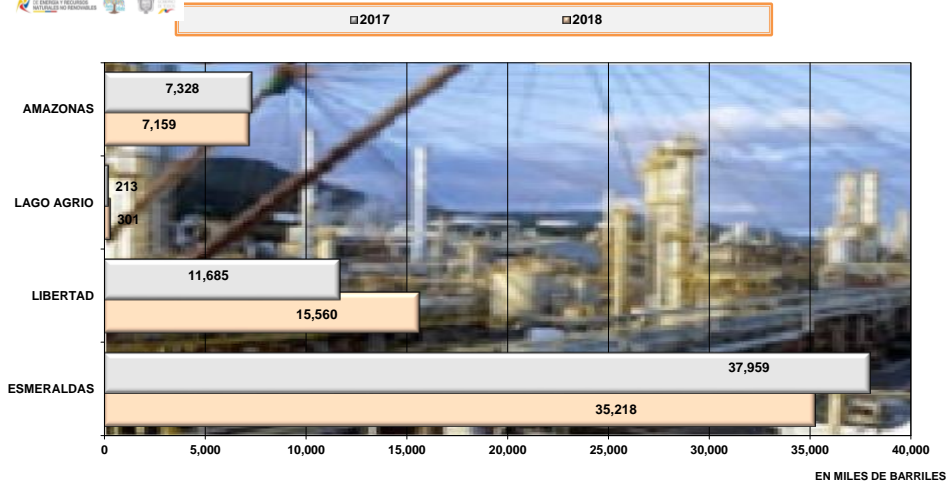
DE ENERGÍA Y RECURSOS NATURALES NO RENOVABLES

2017 2018

AMAZONAS
7,328
7,159

LAGO AGRIO
213
301

LIBERTAD
11,685
15,560

ESMERALDAS
37,959
35,218

0 5,000 10,000 15,000 20,000 25,000 30,000 35,000 40,000

EN MILES DE BARRILES